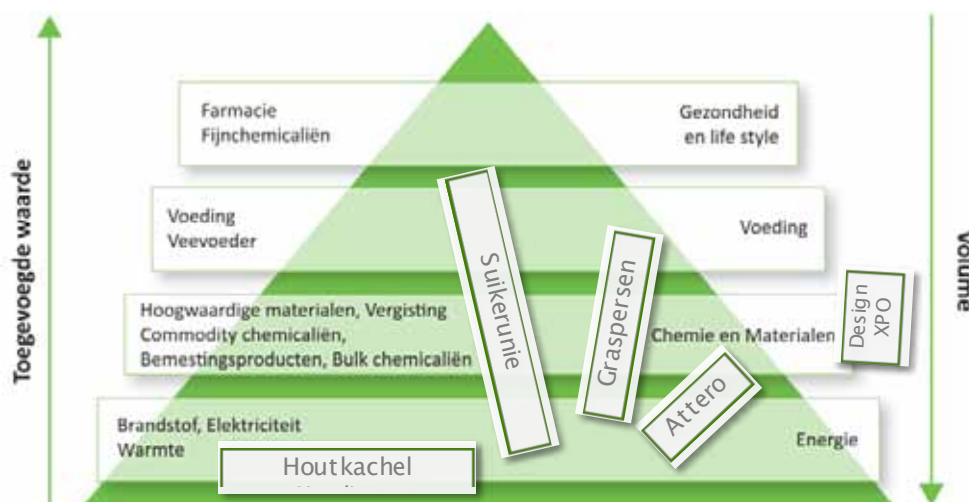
Toegevoegde waarde

Volume

Farmacie
Fijnchemicaliën

Gezondheid
en life style

Voeding
Veevoeder

Voeding

Hoogwaardige materialen, Vergisting
Commodity chemicaliën,
Bemestingsproducten, Bulk chemicaliën

Chemie en Materialen

Brandstof, Elektriciteit
Warmte

Energie

Suikerunie

Graspersen

Design
XPO

Attero

Houtkachel
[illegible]